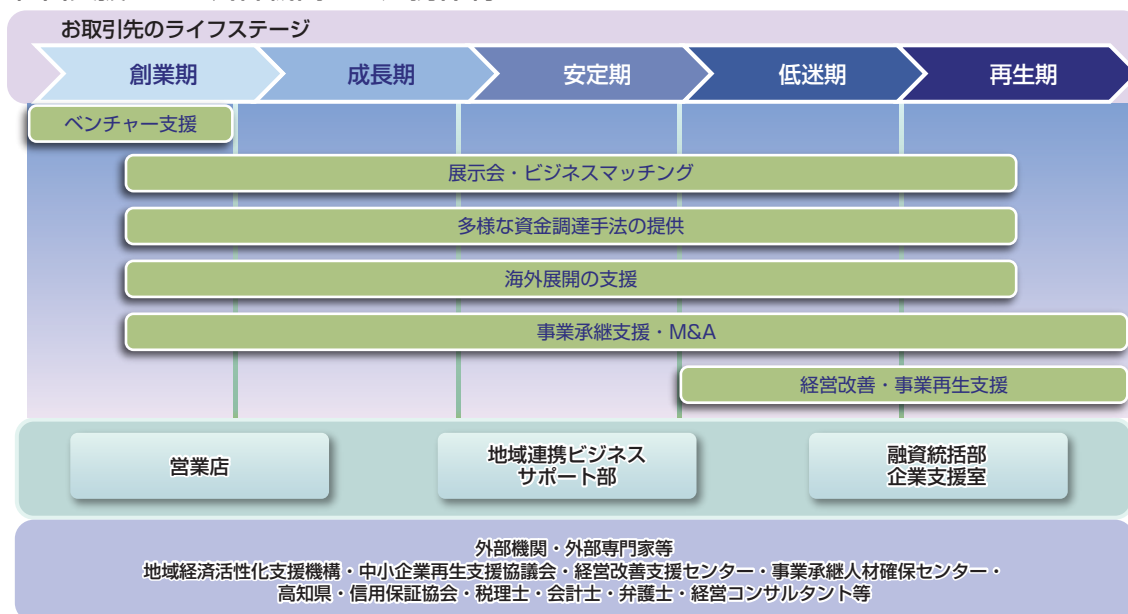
お取引先のライフステージ

創業期

成長期

安定期

低迷期

再生期

ベンチャー支援

展示会・ビジネスマッチング

多様な資金調達手法の提供

海外展開の支援

事業承継支援・M&A

経営改善・事業再生支援

営業店

地域連携ビジネスサポート部

融資統括部
企業支援室

外部機関・外部専門家等
地域経済活性化支援機構・中小企業再生支援協議会・経営改善支援センター・事業承継人材確保センター・高知県・信用保証協会・税理士・会計士・弁護士・経営コンサルタント等